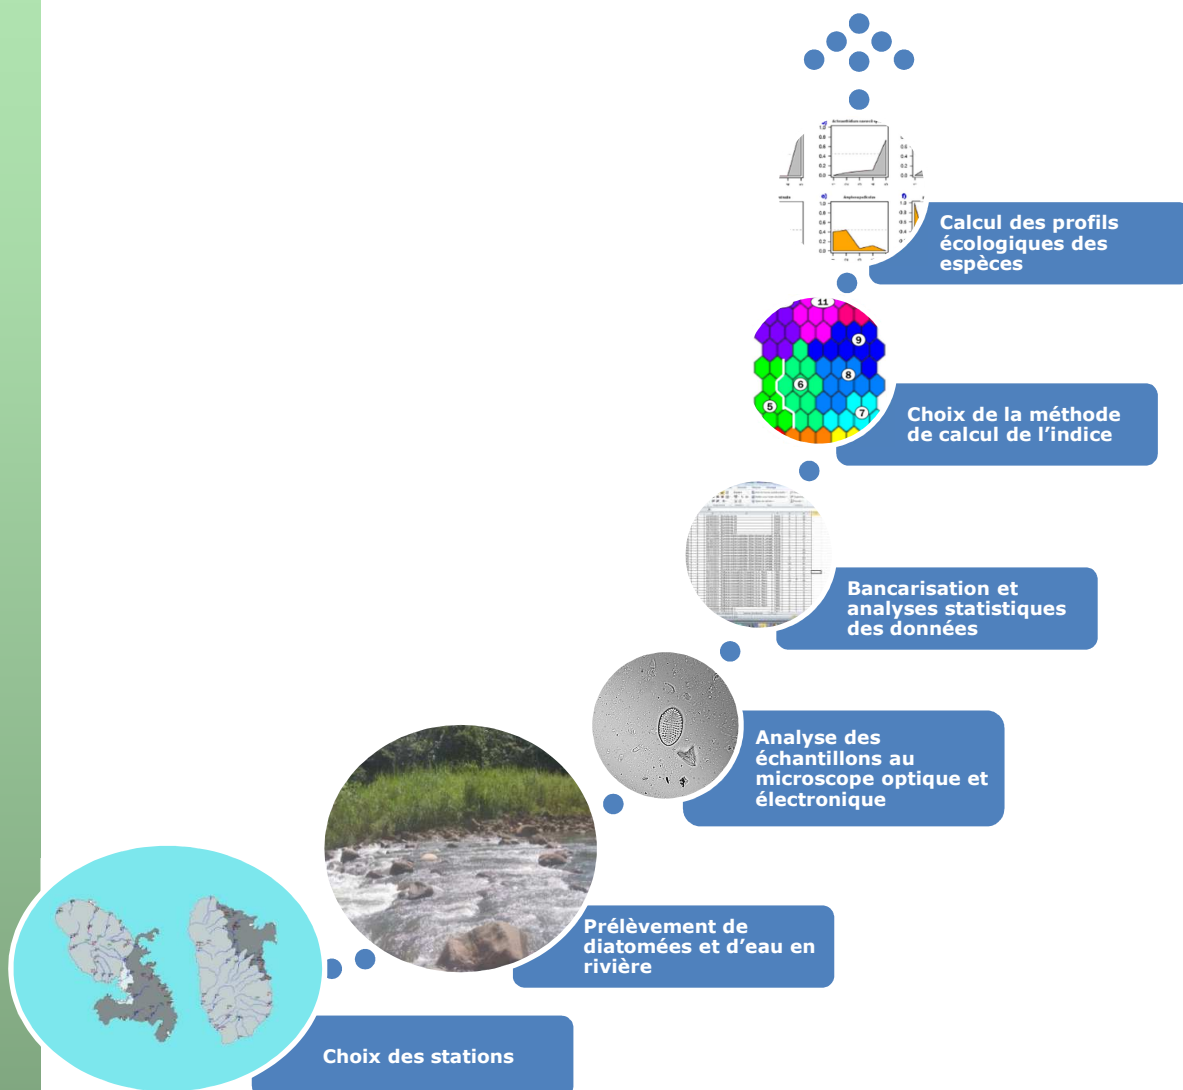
Calcul des profils écologiques des espèces

11
9
8
6
5
7

Choix de la méthode de calcul de l’indice

Bancarisation et analyses statistiques des données

Analyse des échantillons au microscope optique et électronique

Prélèvement de diatomées et d’eau en rivière

Choix des stations